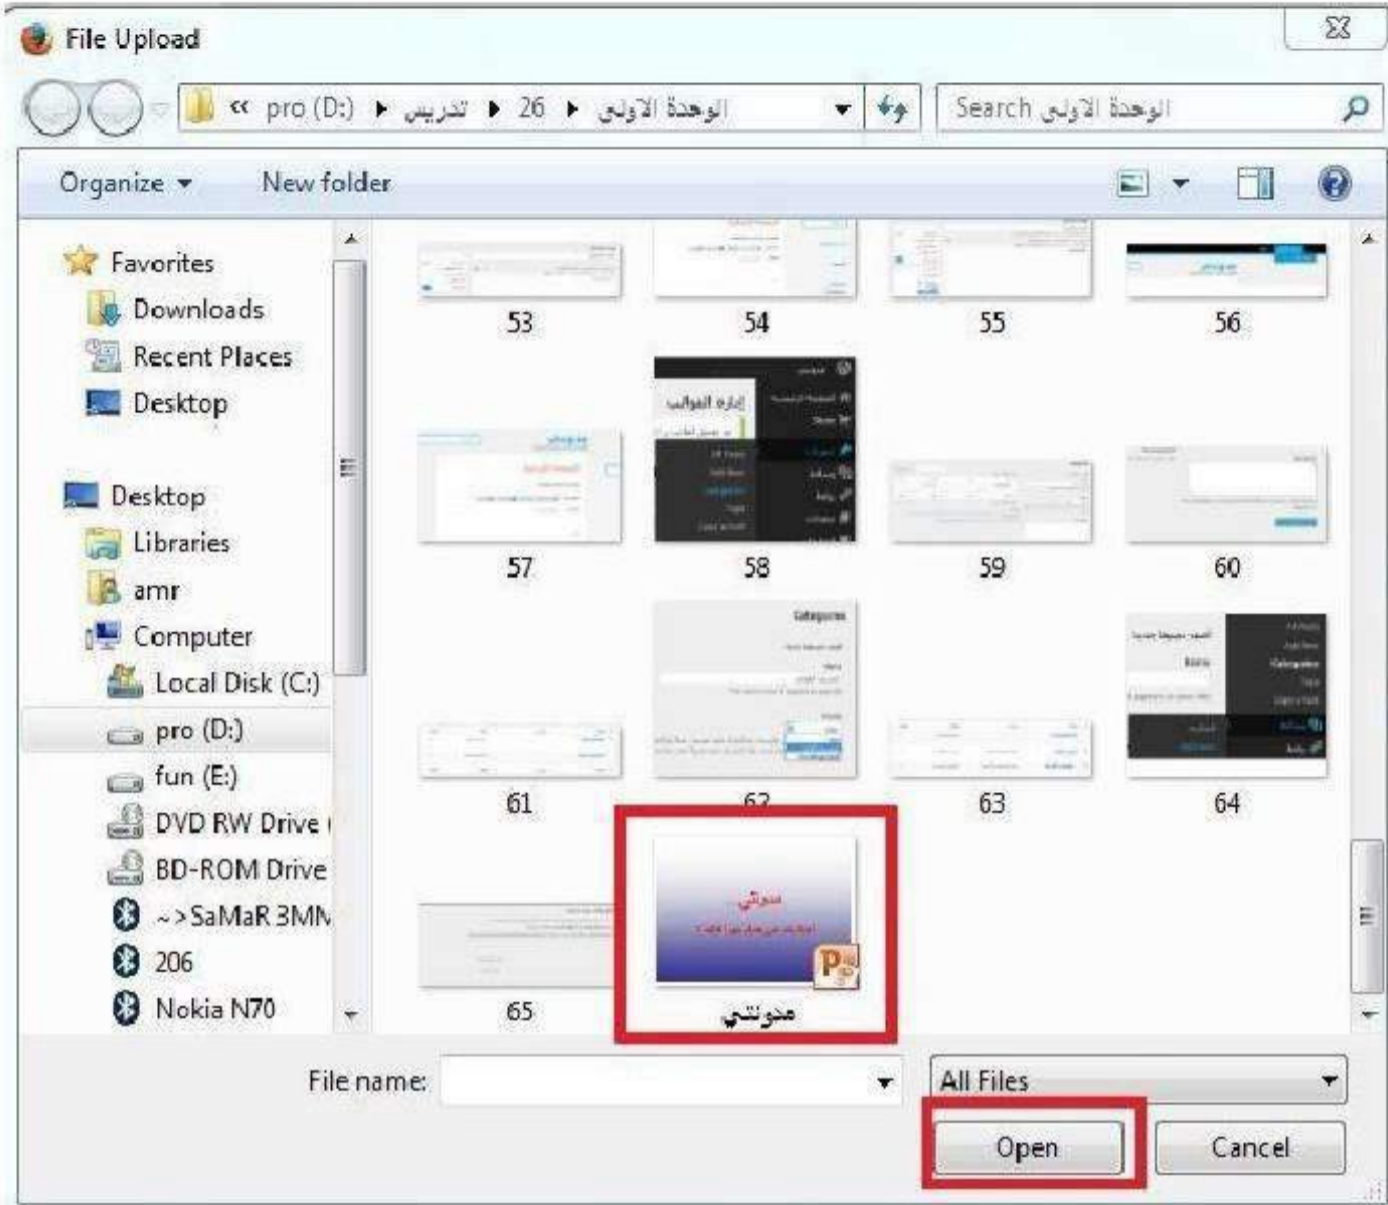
File Upload

« pro (D:) ▸ تدريس ▸ 26 ▸ الوحدة الاولى

Search الوحدة الاولى

Organize ▾ New folder

Favorites
Downloads
Recent Places
Desktop

Desktop
Libraries
amr
Computer
Local Disk (C:)
pro (D:)
fun (E:)
DVD RW Drive (
BD-ROM Drive
~>SaMaR 3MN
206
Nokia N70

53
54
55
56
57
58
59
60
61
62
63
64
65
مدونتي

File name:
All Files
Open
Cancel